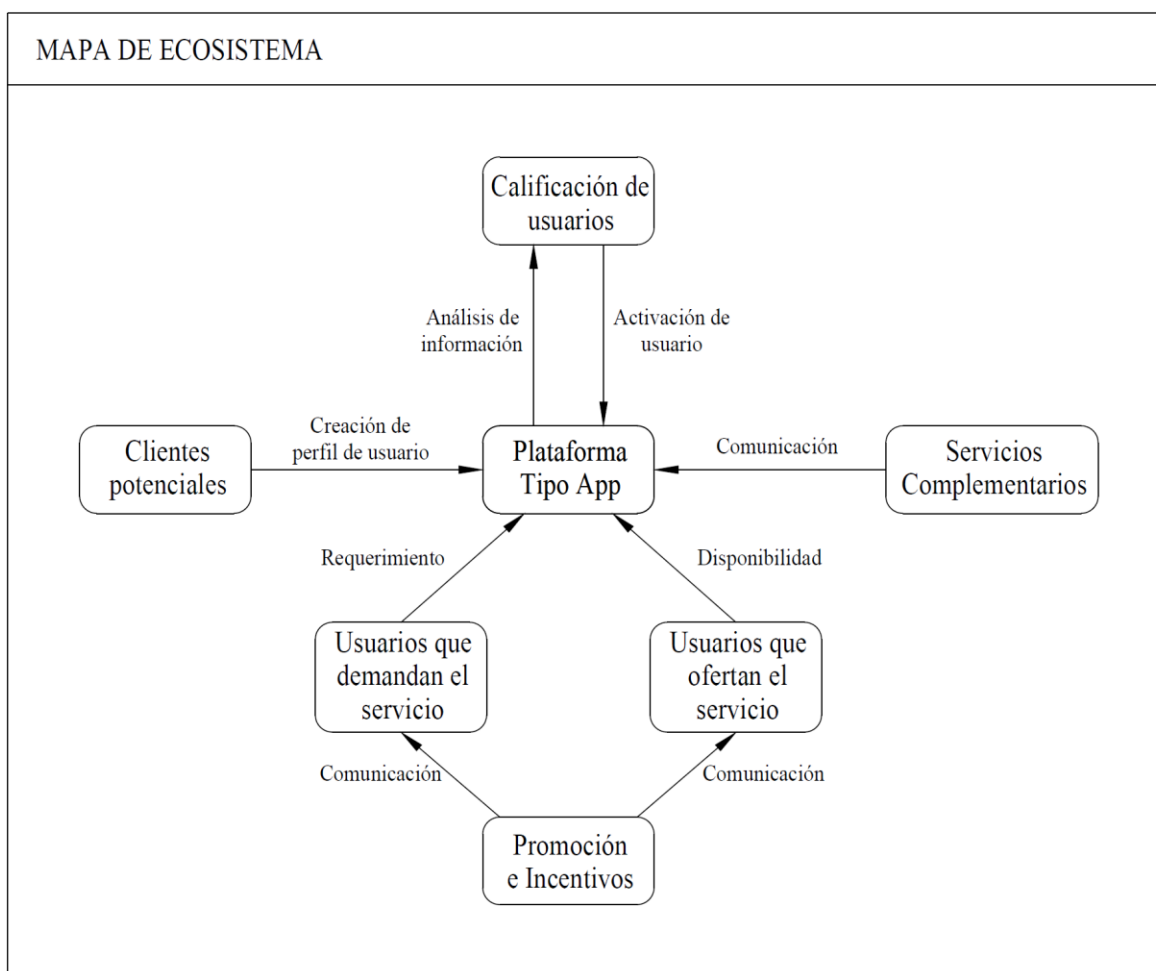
MAPA DE ECOSISTEMA

Calificación de usuarios

Análisis de información

Activación de usuario

Clientes potenciales

Creación de perfil de usuario

Plataforma Tipo App

Comunicación

Servicios Complementarios

Requerimiento

Disponibilidad

Usuarios que demandan el servicio

Usuarios que ofertan el servicio

Comunicación

Comunicación

Promoción e Incentivos